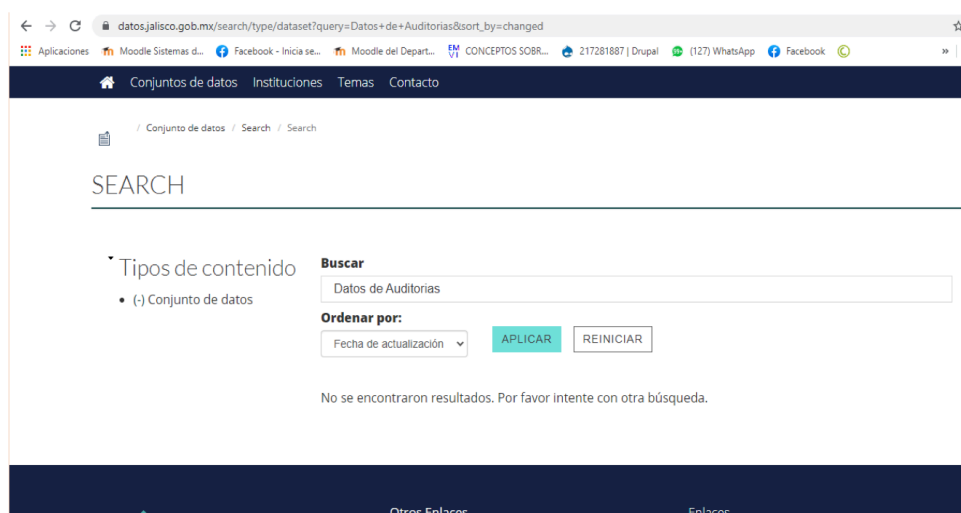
datos.jalisco.gob.mx/search/type/dataset?query=Datos+de+Auditorias&sort_by=changed

Aplicaciones Moodle Sistemas d... Facebook - Inicia se... Moodle del Depart... CONCEPTOS SOBR... 217281887 | Drupal (127) WhatsApp Facebook »

Conjuntos de datos Instituciones Temas Contacto

/ Conjunto de datos / Search / Search

SEARCH

Tipos de contenido
• (-) Conjunto de datos

Buscar
Datos de Auditorias
Ordenar por:
Fecha de actualización
APLICAR REINICIAR

No se encontraron resultados. Por favor intente con otra búsqueda.

Otros Enlaces Enlaces